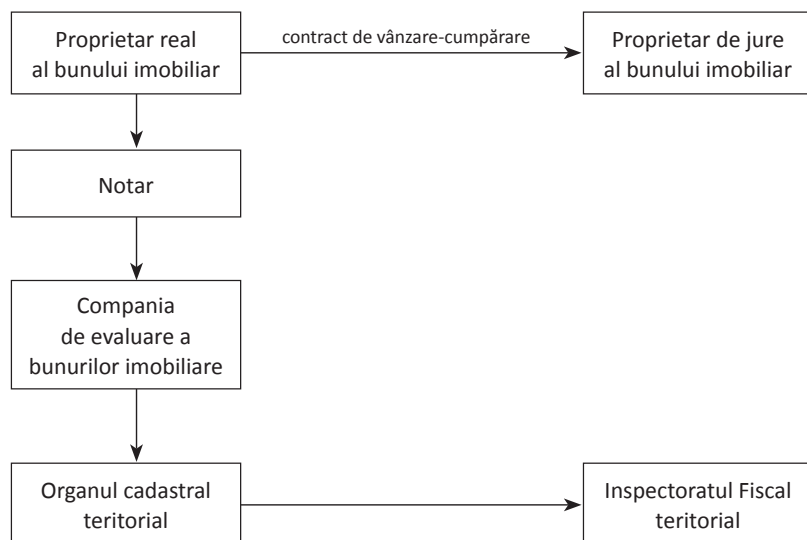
Proprietar real al bunului imobiliar

contract de vânzare-cumpărare

Proprietar de jure al bunului imobiliar

Notar

Compania de evaluare a bunurilor imobiliare

Organul cadastral teritorial

Inspectoratul Fiscal teritorial